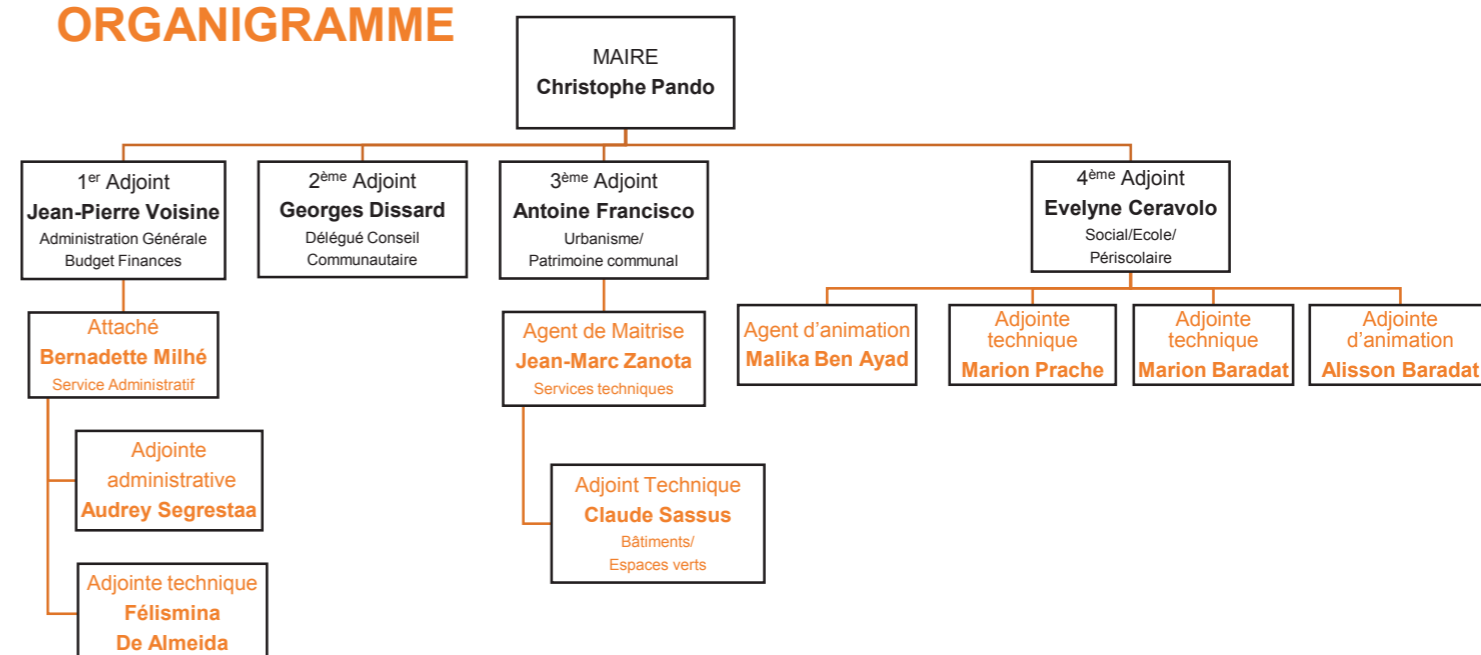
ORGANIGRAMME

MAIRE
Christophe Pando

1$^{er}$ Adjoint
Jean-Pierre Voisine
Administration Générale
Budget Finances

2$^{ème}$ Adjoint
Georges Dissard
Délégué Conseil
Communautaire

3$^{ème}$ Adjoint
Antoine Francisco
Urbanisme/
Patrimoine communal

4$^{ème}$ Adjoint
Evelyne Ceravolo
Social/Ecole/
Périscolaire

Attaché
Bernadette Milhé
Service Administratif

Adjointe
administrative
Audrey Segrestaa

Adjointe technique
Félismina
De Almeida

Agent de Maitrise
Jean-Marc Zanota
Services techniques

Adjoint Technique
Claude Sassus
Bâtiments/
Espaces verts

Agent d'animation
Malika Ben Ayad

Adjointe
technique
Marion Prache

Adjointe
technique
Marion Baradat

Adjointe
d'animation
Alisson Baradat